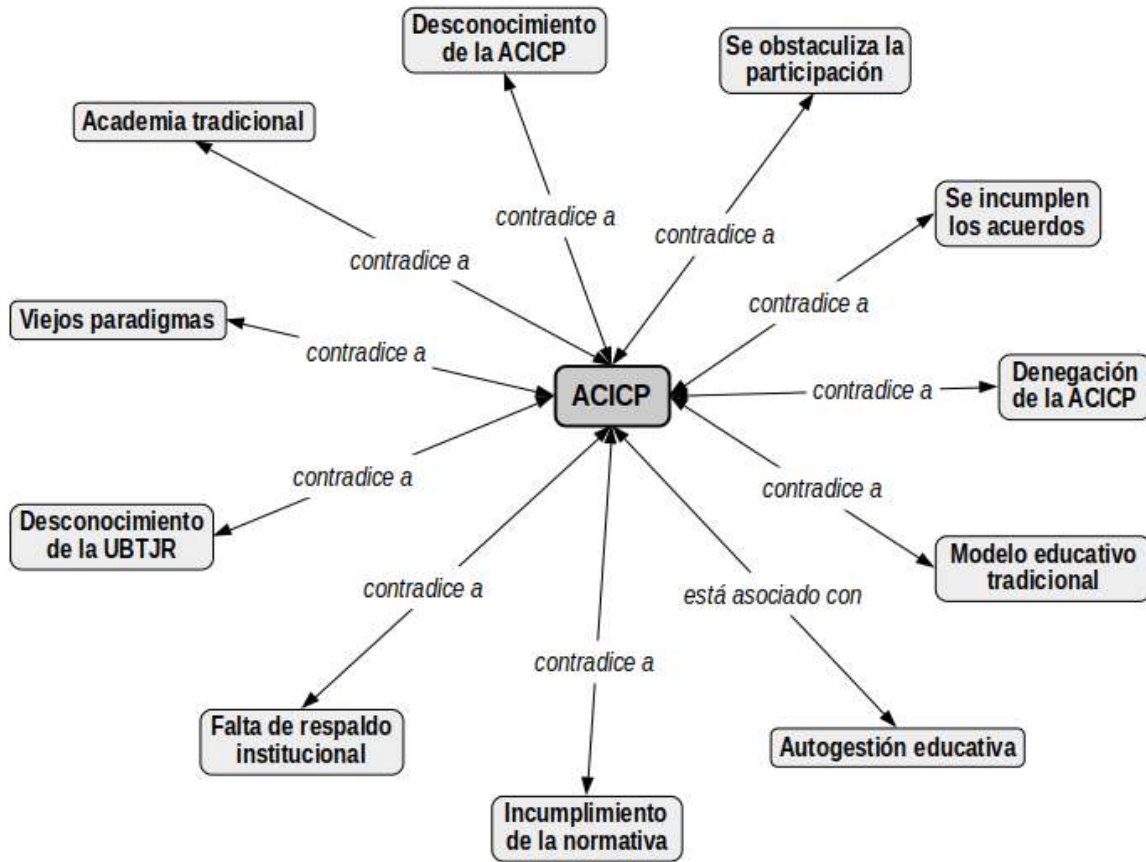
Desconocimiento de la ACICP

Se obstaculiza la participación

Academia tradicional

contradice a

contradice a

contradice a

Se incumplen los acuerdos

contradice a

Viejos paradigmas

contradice a

ACICP

contradice a

Denegación de la ACICP

contradice a

contradice a

Desconocimiento de la UBTJR

contradice a

Modelo educativo tradicional

está asociado con

contradice a

Falta de respaldo institucional

Autogestión educativa

Incumplimiento de la normativa